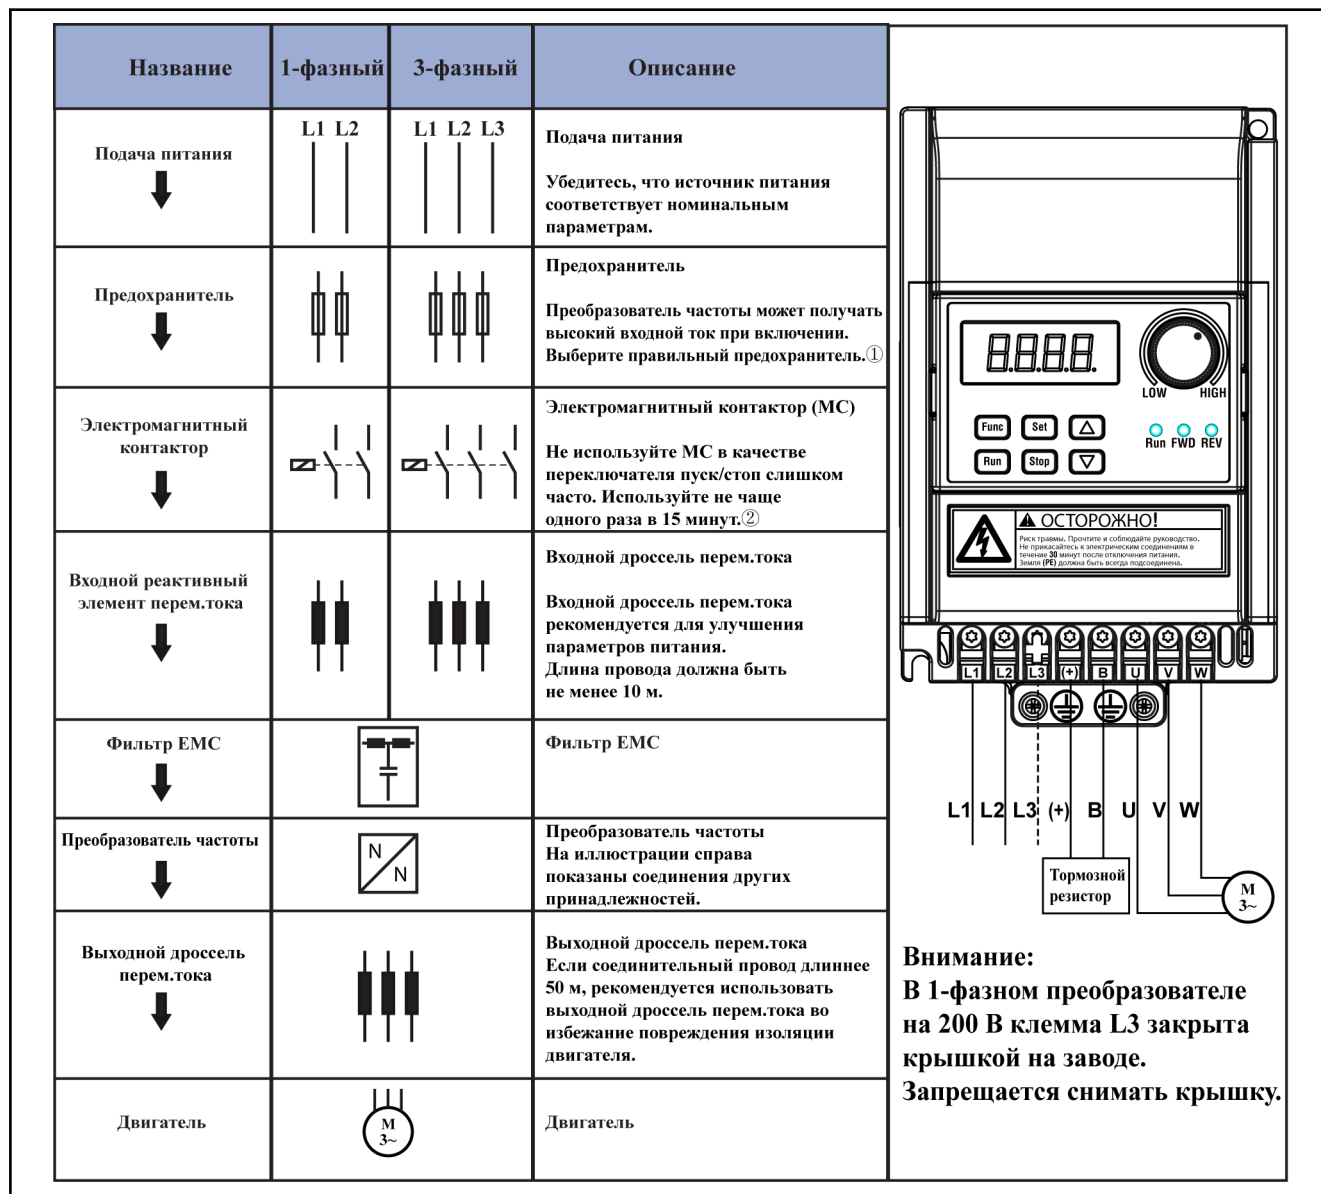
| Название | 1-фазный | 3-фазный | Описание |
|---|---|---|---|
| Подача питания | L1 L2 | L1 L2 L3 | Подача питания<br><br>Убедитесь, что источник питания соответствует номинальным параметрам. |
| Предохранитель | | | Предохранитель<br><br>Преобразователь частоты может получать высокий входной ток при включении. Выберите правильный предохранитель.① |
| Электромагнитный контактор | | | Электромагнитный контактор (МС)<br><br>Не используйте МС в качестве переключателя пуск/стоп слишком часто. Используйте не чаще одного раза в 15 минут.② |
| Входной реактивный элемент перем.тока | | | Входной дроссель перем.тока<br><br>Входной дроссель перем.тока рекомендуется для улучшения параметров питания.<br>Длина провода должна быть не менее 10 м. |
| Фильтр ЕМС | | | Фильтр ЕМС |
| Преобразователь частоты | N N | | Преобразователь частоты<br>На иллюстрации справа показаны соединения других принадлежностей. |
| Выходной дроссель перем.тока | | | Выходной дроссель перем.тока<br>Если соединительный провод длиннее 50 м, рекомендуется использовать выходной дроссель перем.тока во избежание повреждения изоляции двигателя. |
| Двигатель | M 3~ | | Двигатель |

8.8.8.8.
LOW HIGH
Func Set
Run Stop
Run FWD REV
ОСТОРОЖНО!
Риск травмы. Прочтите и соблюдайте руководство.
Не прикасайтесь к электрическим соединениям в течение 30 минут после отключения питания.
Земля (PE) должна быть всегда подсоединена.
L1 L2 L3 (+) B U V W
L1 L2 L3 (+) B U V W
Тормозной резистор
M 3~

Внимание:
В 1-фазном преобразователе на 200 В клемма L3 закрыта крышкой на заводе.
Запрещается снимать крышку.